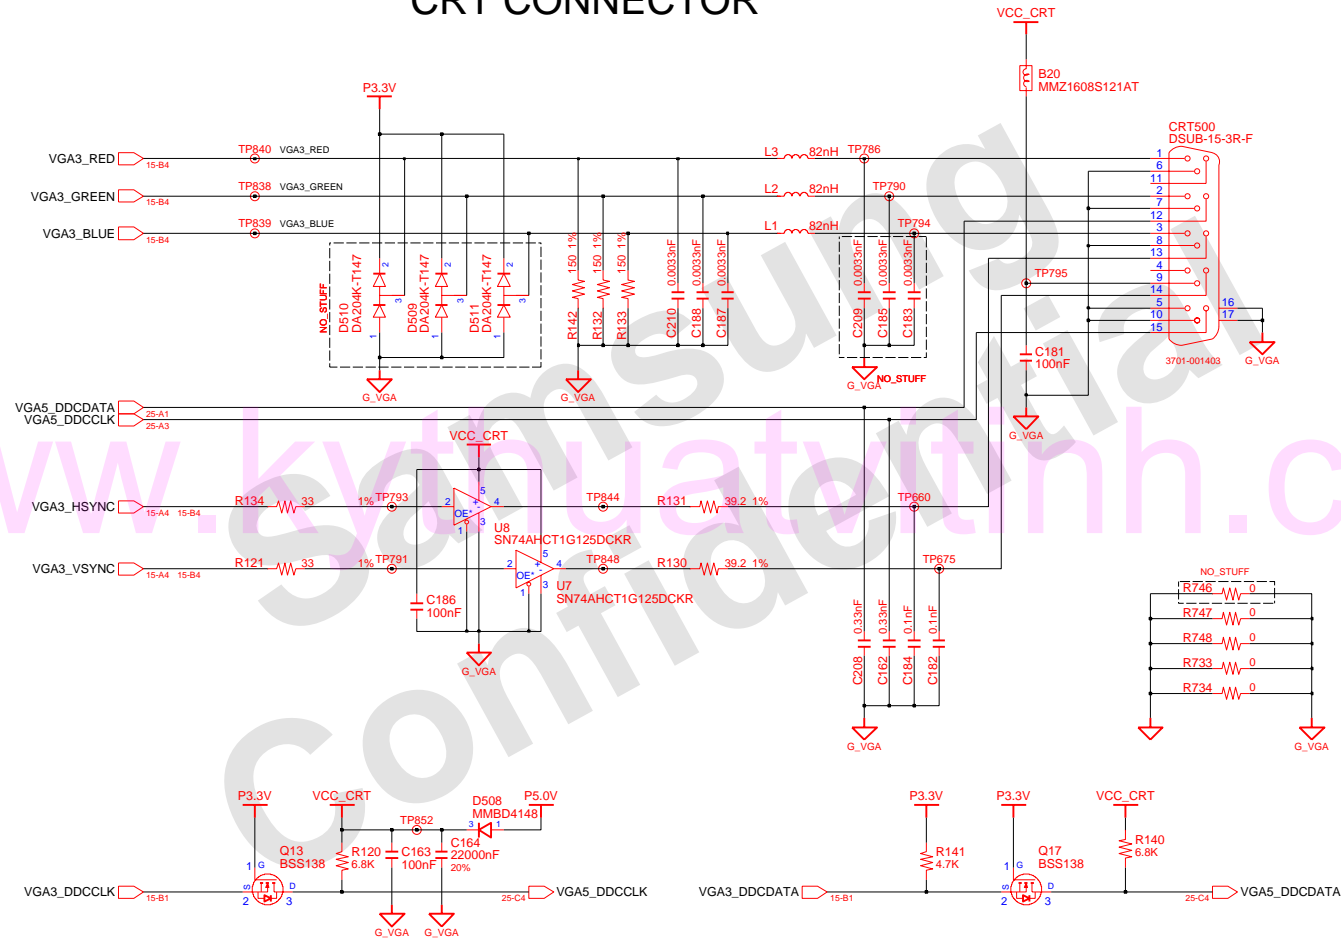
CRT CONNECTOR

VCC_CRT
B20
MMZ1608S121AT
CRT500
DSUB-15-3R-F
P3.3V
VGA3_RED 15-B4 TP840 VGA3_RED
VGA3_GREEN 15-B4 TP838 VGA3_GREEN
VGA3_BLUE 15-B4 TP839 VGA3_BLUE
L3 82nH TP786
L2 82nH TP790
L1 82nH TP794
1 6 11 2 7 12 3 8 13 4 9 14 5 10 15
16 17
3701-001403
G_VGA
TP795
C181 100nF
G_VGA
NO_STUFF
D510 DA204K-T147
D509 DA204K-T147
D511 DA204K-T147
G_VGA
R142 150 1%
R132 150 1%
R133 150 1%
G_VGA
C210 0.0033nF
C188 0.0033nF
C187 0.0033nF
C209 0.0033nF
C185 0.0033nF
C183 0.0033nF
G_VGA
NO_STUFF
VGA5_DDCDATA 25-A1
VGA5_DDCCLK 25-A3
VCC_CRT
VGA3_HSYNC 15-A4 15-B4 R134 33 1% TP793
U8
SN74AHCT1G125DCKR
TP844 R131 39.2 1% TP660
VGA3_VSYNC 15-A4 15-B4 R121 33 1% TP791
U7
SN74AHCT1G125DCKR
TP848 R130 39.2 1% TP675
C186 100nF
G_VGA
C208 0.33nF
C162 0.33nF
C184 0.1nF
C182 0.1nF
G_VGA
NO_STUFF
R746 0
R747 0
R748 0
R733 0
R734 0
G_VGA
P3.3V VCC_CRT
D508 MMBD4148
P5.0V
TP852
Q13 BSS138
R120 6.8K
C163 100nF
C164 22000nF 20%
VGA3_DDCCLK 15-B1
25-C4 VGA5_DDCCLK
G_VGA G_VGA
P3.3V P3.3V VCC_CRT
R141 4.7K
Q17 BSS138
R140 6.8K
VGA3_DDCDATA 15-B1
25-C4 VGA5_DDCDATA
www.kythuatvitinh.c
Samsung Confidential